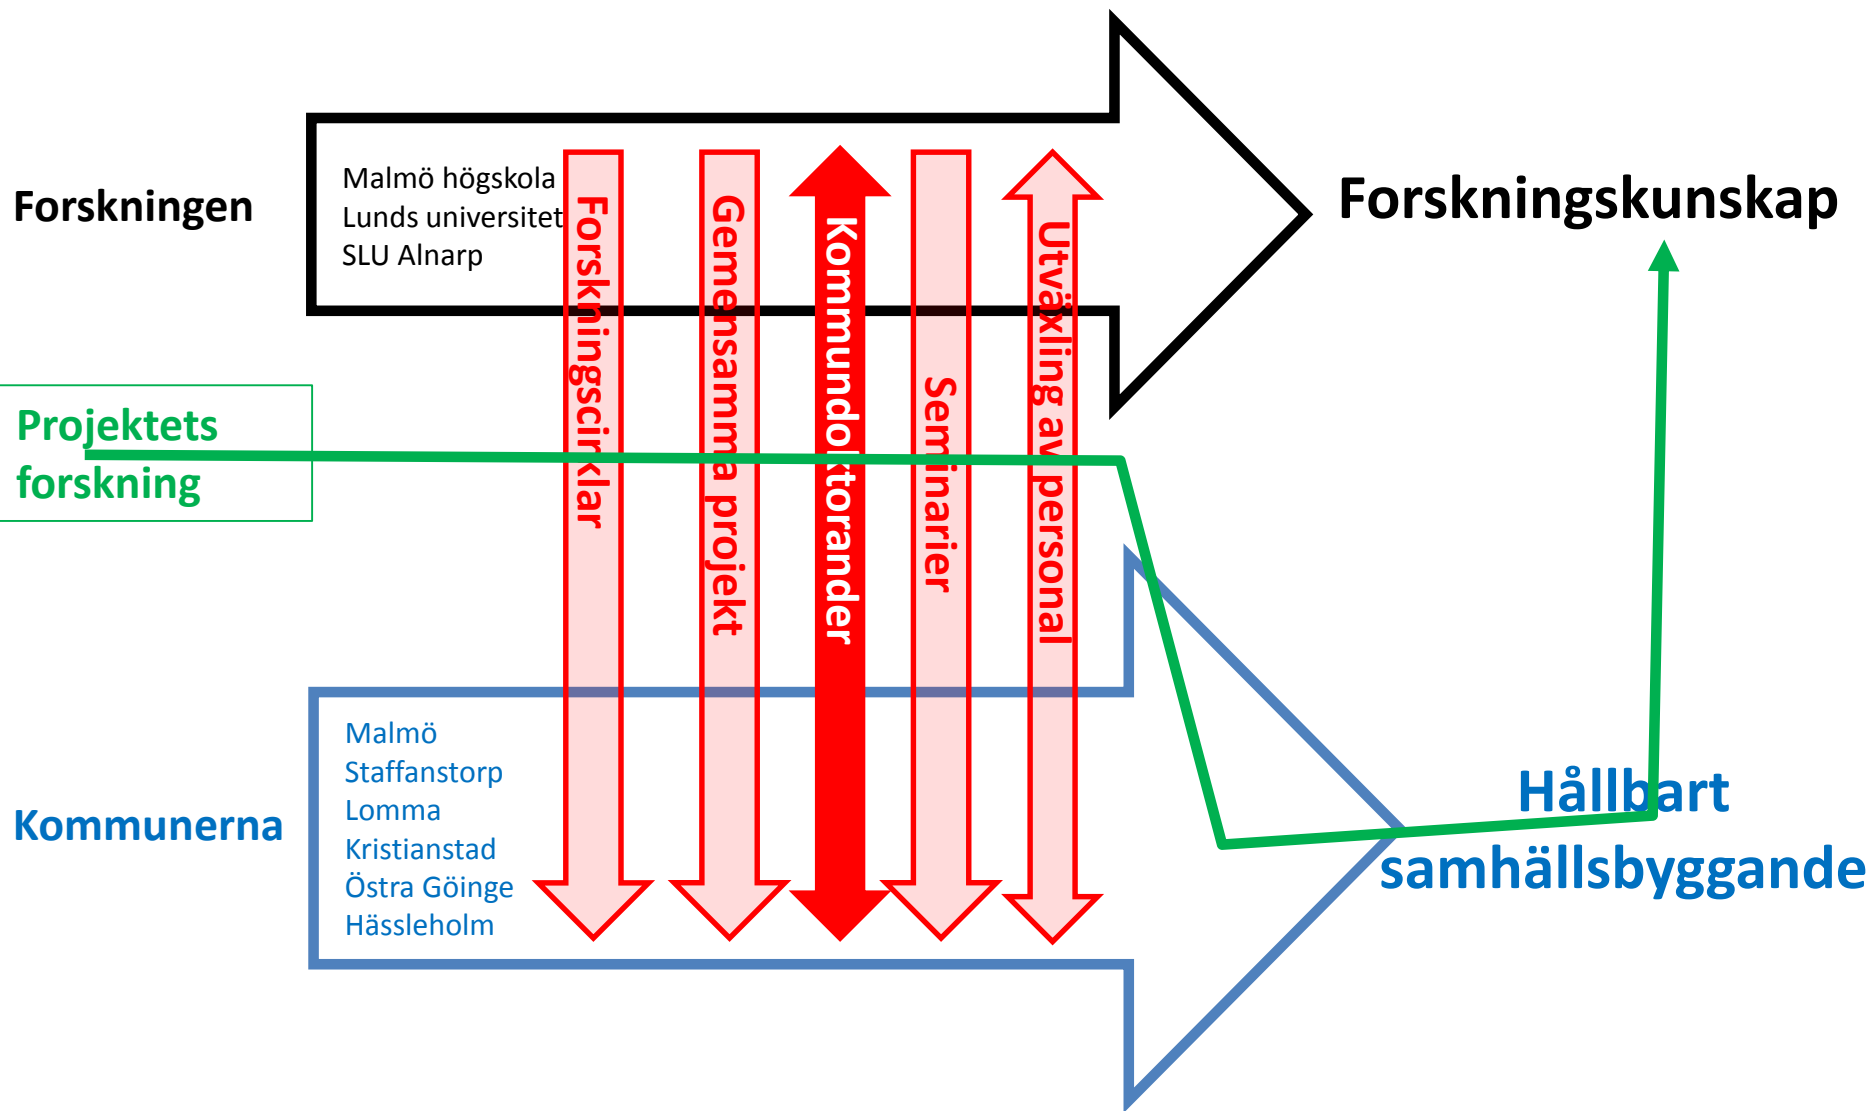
Forskningen

Malmö högskola
Lunds universitet
SLU Alnarp

Forskningscirklar

Gemensamma projekt

Kommundoktorander

Seminarier

Utväxling av personal

Forskningskunskap

Projektets forskning

Kommunerna

Malmö
Staffanstorp
Lomma
Kristianstad
Östra Göinge
Hässleholm

Hållbart samhällsbyggande